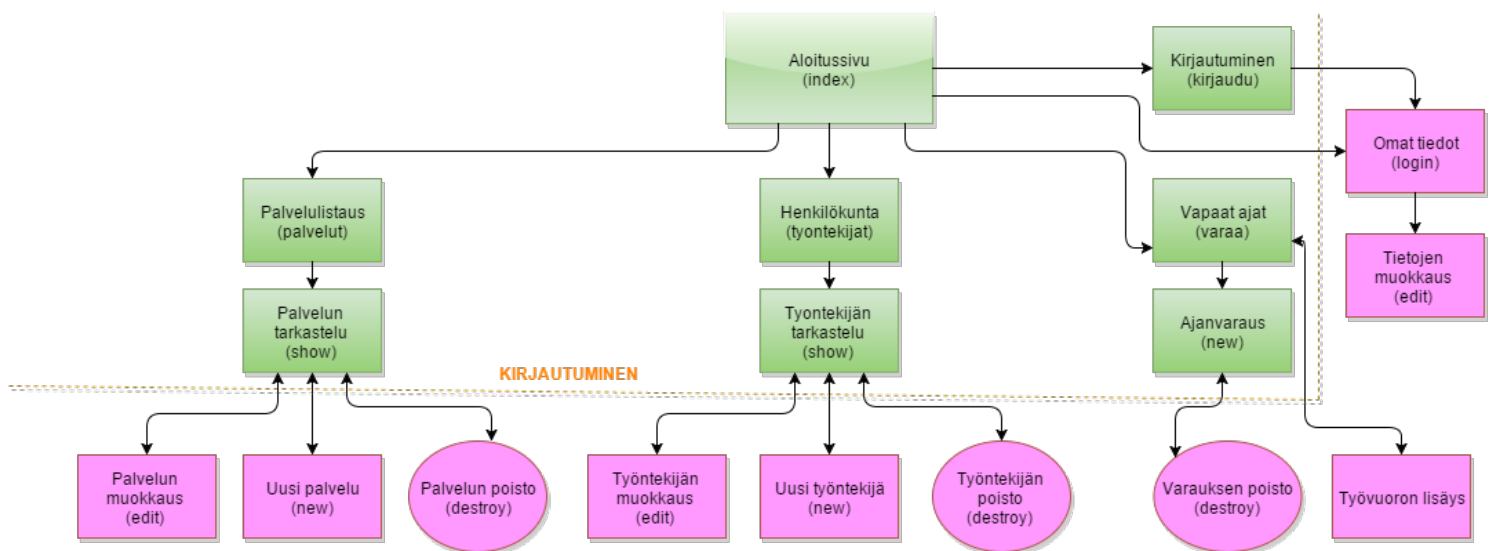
Aloitussivu
(index)

Kirjautuminen
(kirjaudu)

Omat tiedot
(login)

Tietojen
muokkaus
(edit)

Palvelulistaus
(palvelut)

Henkilökunta
(tyontekijat)

Vapaat ajat
(varaa)

Palvelun
tarkastelu
(show)

Tyontekijän
tarkastelu
(show)

Ajanvaraus
(new)

KIRJAUTUMINEN

Palvelun
muokkaus
(edit)

Uusi palvelu
(new)

Palvelun poisto
(destroy)

Työntekijän
muokkaus
(edit)

Uusi työntekijä
(new)

Työntekijän
poisto
(destroy)

Varauksen poisto
(destroy)

Työvuoron lisäys